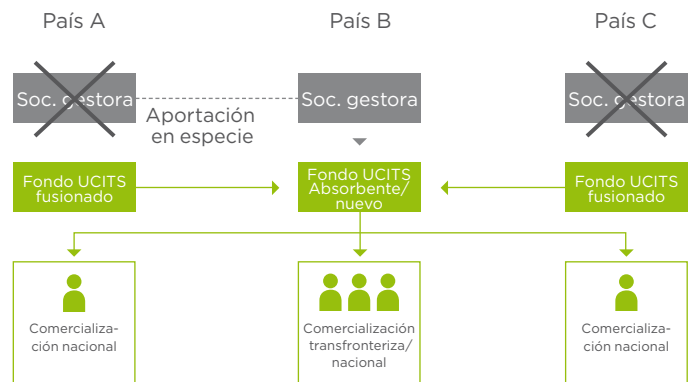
País A

País B

País C

Soc. gestora

Aportación en especie

Soc. gestora

Soc. gestora

Fondo UCITS fusionado

Fondo UCITS Absorbente/ nuevo

Fondo UCITS fusionado

Comercialización nacional

Comercialización transfronteriza/ nacional

Comercialización nacional